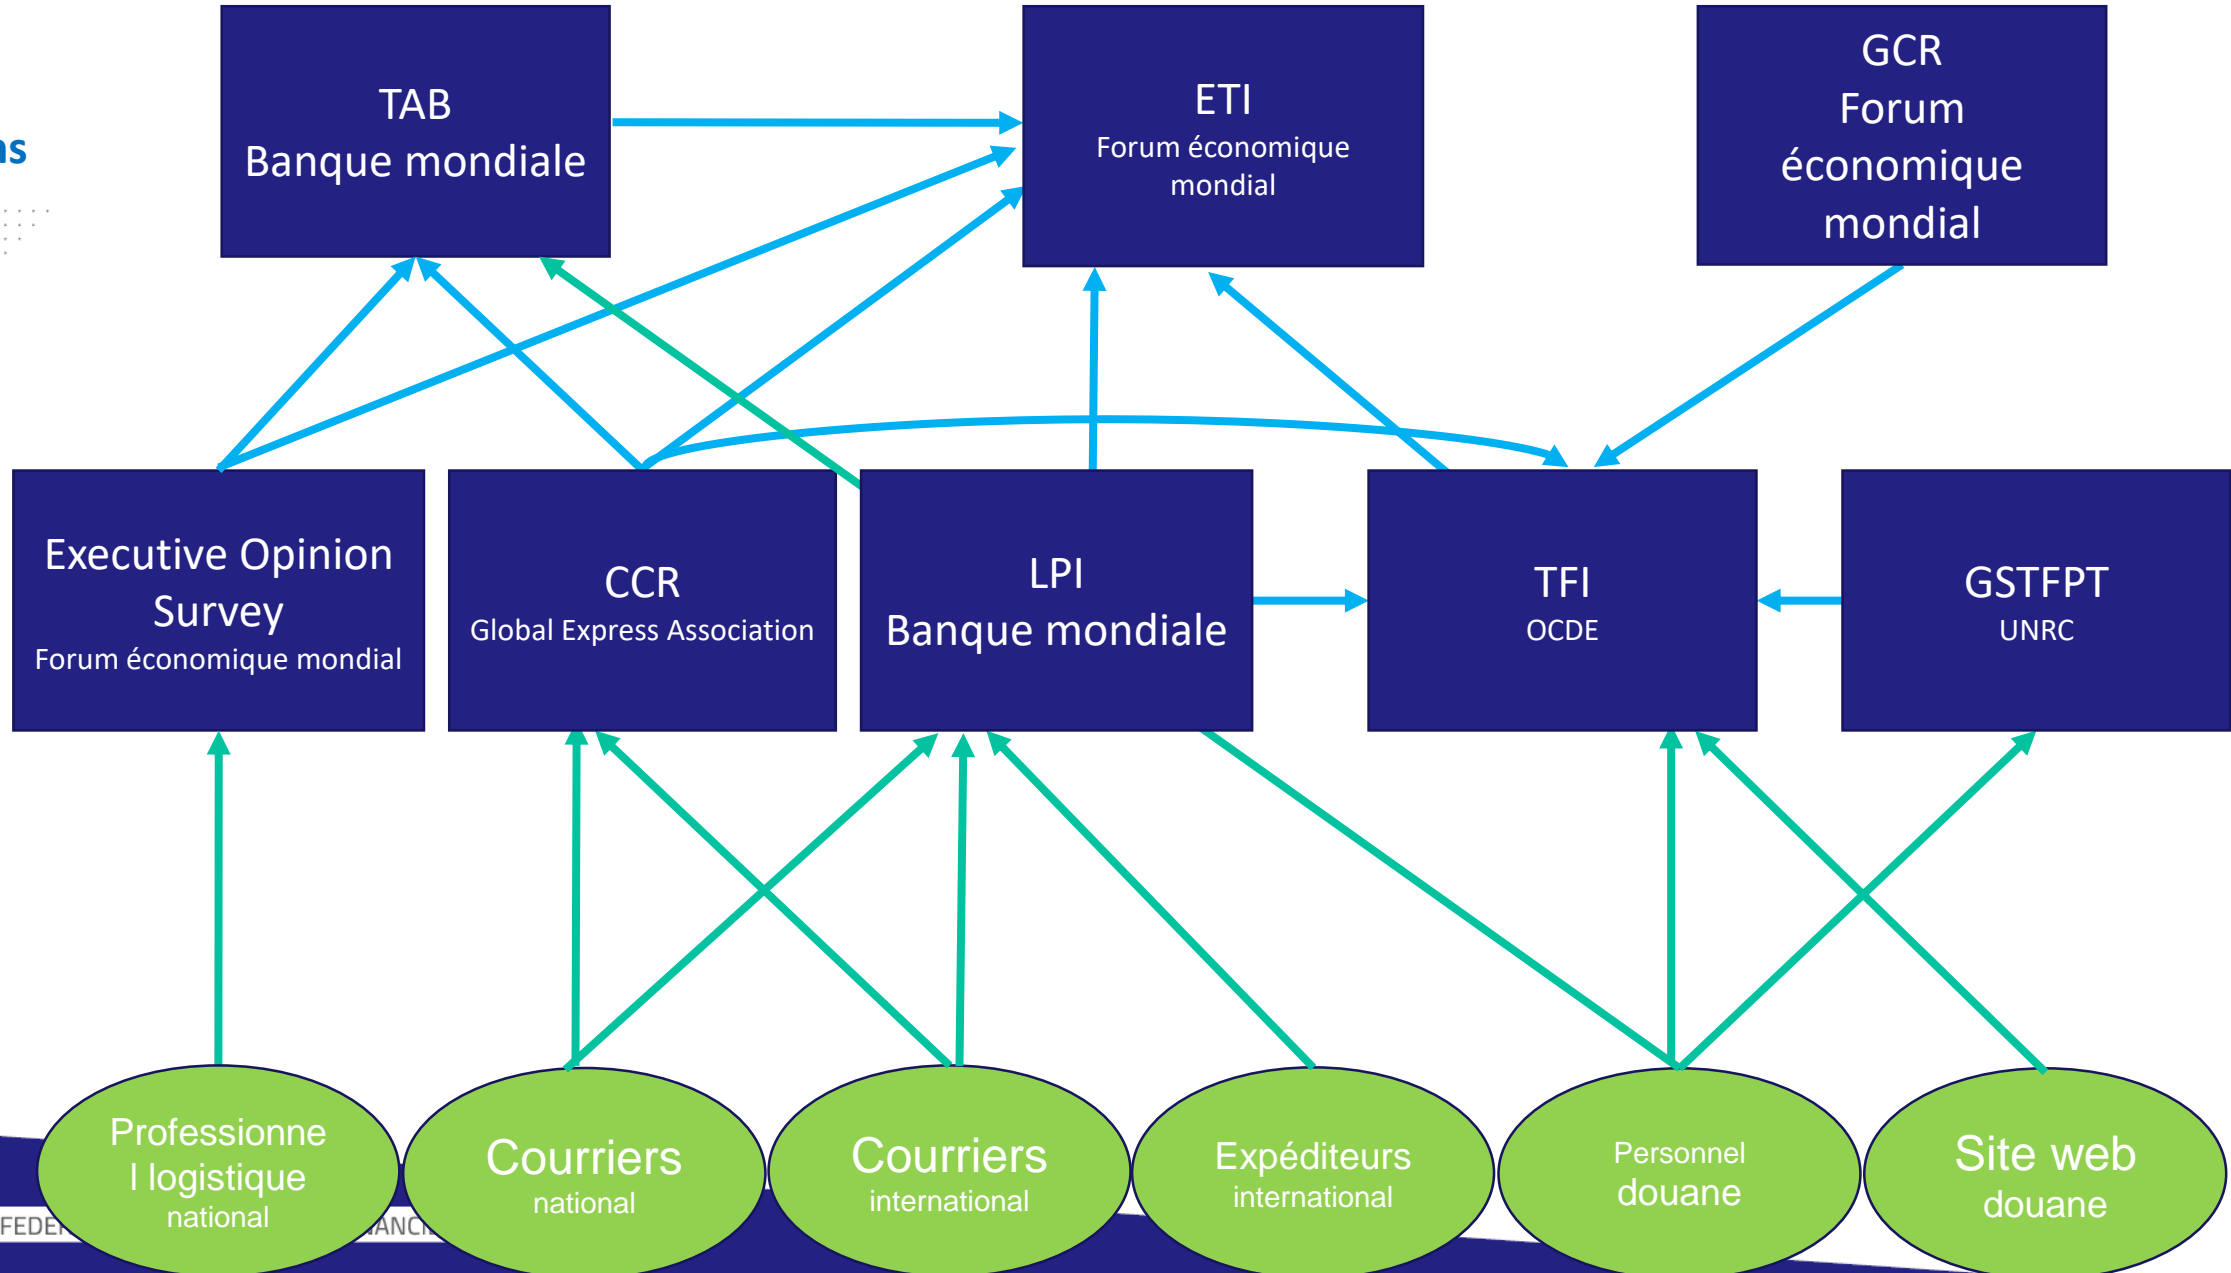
ns

TAB
Banque mondiale

ETI
Forum économique mondial

GCR
Forum économique mondial

Executive Opinion Survey
Forum économique mondial

CCR
Global Express Association

LPI
Banque mondiale

TFI
OCDE

GSTFPT
UNRC

Professionnel logistique
national

Courriers
national

Courriers
international

Expéditeurs
international

Personnel
douane

Site web
douane

FEDE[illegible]

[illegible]ANC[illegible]